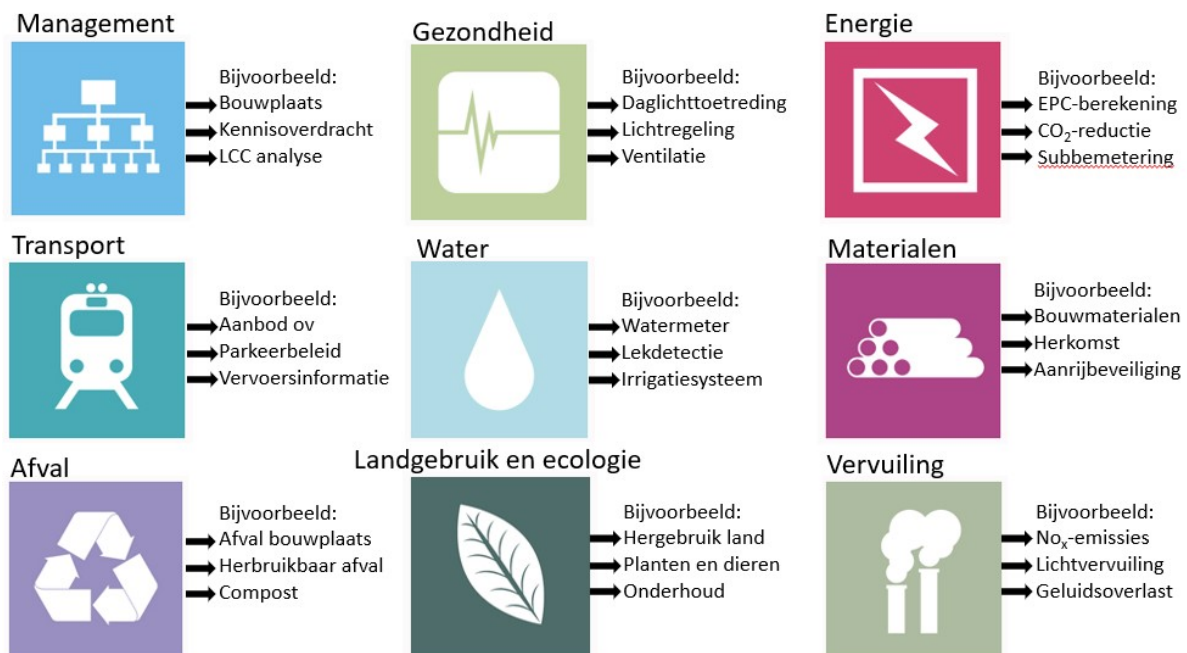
Management

Bijvoorbeeld:
Bouwplaats
Kennisoverdracht
LCC analyse

Gezondheid

Bijvoorbeeld:
Daglichttoetreding
Lichtregeling
Ventilatie

Energie

Bijvoorbeeld:
EPC-berekening
$CO_2$-reductie
Subbemetering

Transport

Bijvoorbeeld:
Aanbod ov
Parkeerbeleid
Vervoersinformatie

Water

Bijvoorbeeld:
Watermeter
Lekdetectie
Irrigatiesysteem

Materialen

Bijvoorbeeld:
Bouwmaterialen
Herkomst
Aanrijbeveiliging

Afval

Bijvoorbeeld:
Afval bouwplaats
Herbruikbaar afval
Compost

Landgebruik en ecologie

Bijvoorbeeld:
Hergebruik land
Planten en dieren
Onderhoud

Vervuiling

Bijvoorbeeld:
$No_x$-emissies
Lichtvervuiling
Geluidsoverlast